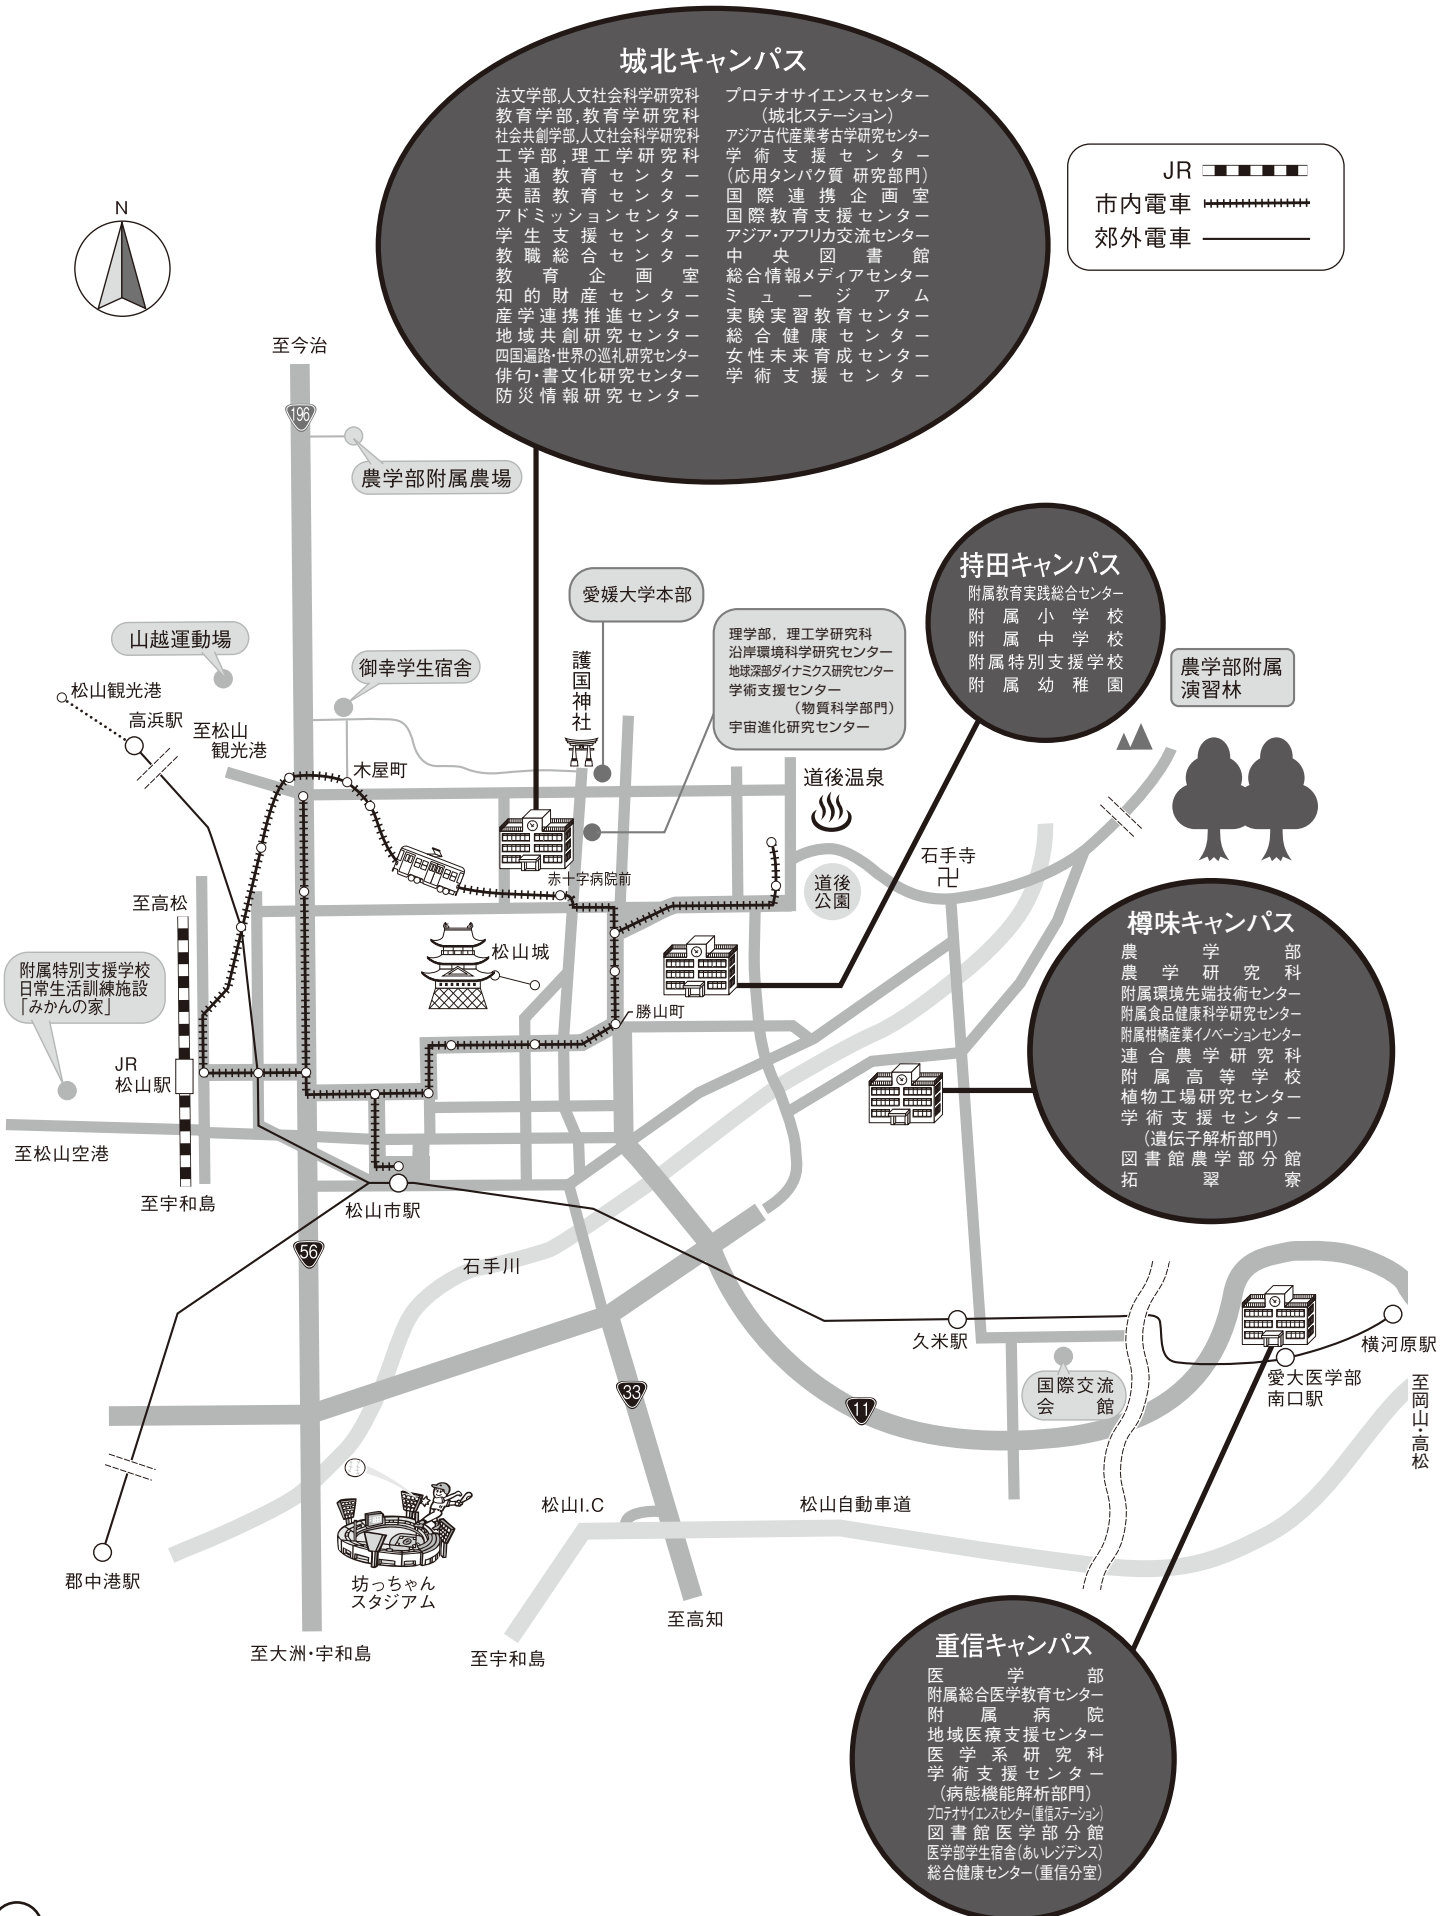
城北キャンパス

法文学部,人文社会科学研究科
教育学部,教育学研究科
社会共創学部,人文社会科学研究科
工学部,理工学研究科
共通教育センター
英語教育センター
アドミッションセンター
学生支援センター
教職総合センター
教育企画室
知的財産センター
産学連携推進センター
地域共創研究センター
四国遍路・世界の巡礼研究センター
俳句・書文化研究センター
防災情報研究センター

プロテオサイエンスセンター
(城北ステーション)
アジア古代産業考古学研究センター
学術支援センター
(応用タンパク質 研究部門)
国際連携企画室
国際教育支援センター
アジア・アフリカ交流センター
中央図書館
総合情報メディアセンター
ミュージアム
実験実習教育センター
総合健康センター
女性未来育成センター
学術支援センター

JR
市内電車
郊外電車

N

至今治
196
農学部附属農場
愛媛大学本部
山越運動場
御幸学生宿舎
理学部, 理工学研究科
沿岸環境科学研究センター
地球深部ダイナミクス研究センター
学術支援センター
(物質科学部門)
宇宙進化研究センター
護国神社
松山観光港
高浜駅
至松山観光港
木屋町
道後温泉
赤十字病院前
道後公園
石手寺

持田キャンパス
附属教育実践総合センター
附属小学校
附属中学校
附属特別支援学校
附属幼稚園

農学部附属演習林

至高松
松山城
勝山町
附属特別支援学校
日常生活訓練施設
「みかんの家」
JR
松山駅
至松山空港
至宇和島
松山市駅

樽味キャンパス
農学部
農学研究科
附属環境先端技術センター
附属食品健康科学研究センター
附属柑橘産業イノベーションセンター
連合農学研究科
附属高等学校
植物工場研究センター
学術支援センター
(遺伝子解析部門)
図書館農学部分館
拓翠寮

56
石手川
久米駅
横河原駅
愛大医学部南口駅
至岡山・高松
国際交流会館
33
11
松山I.C
松山自動車道
郡中港駅
坊っちゃんスタジアム
至高知
至大洲・宇和島
至宇和島

重信キャンパス
医学部
附属総合医学教育センター
附属病院
地域医療支援センター
医学系研究科
学術支援センター
(病態機能解析部門)
プロテオサイエンスセンター(重信ステーション)
図書館医学部分館
医学部学生宿舎(あいレジデンス)
総合健康センター(重信分室)